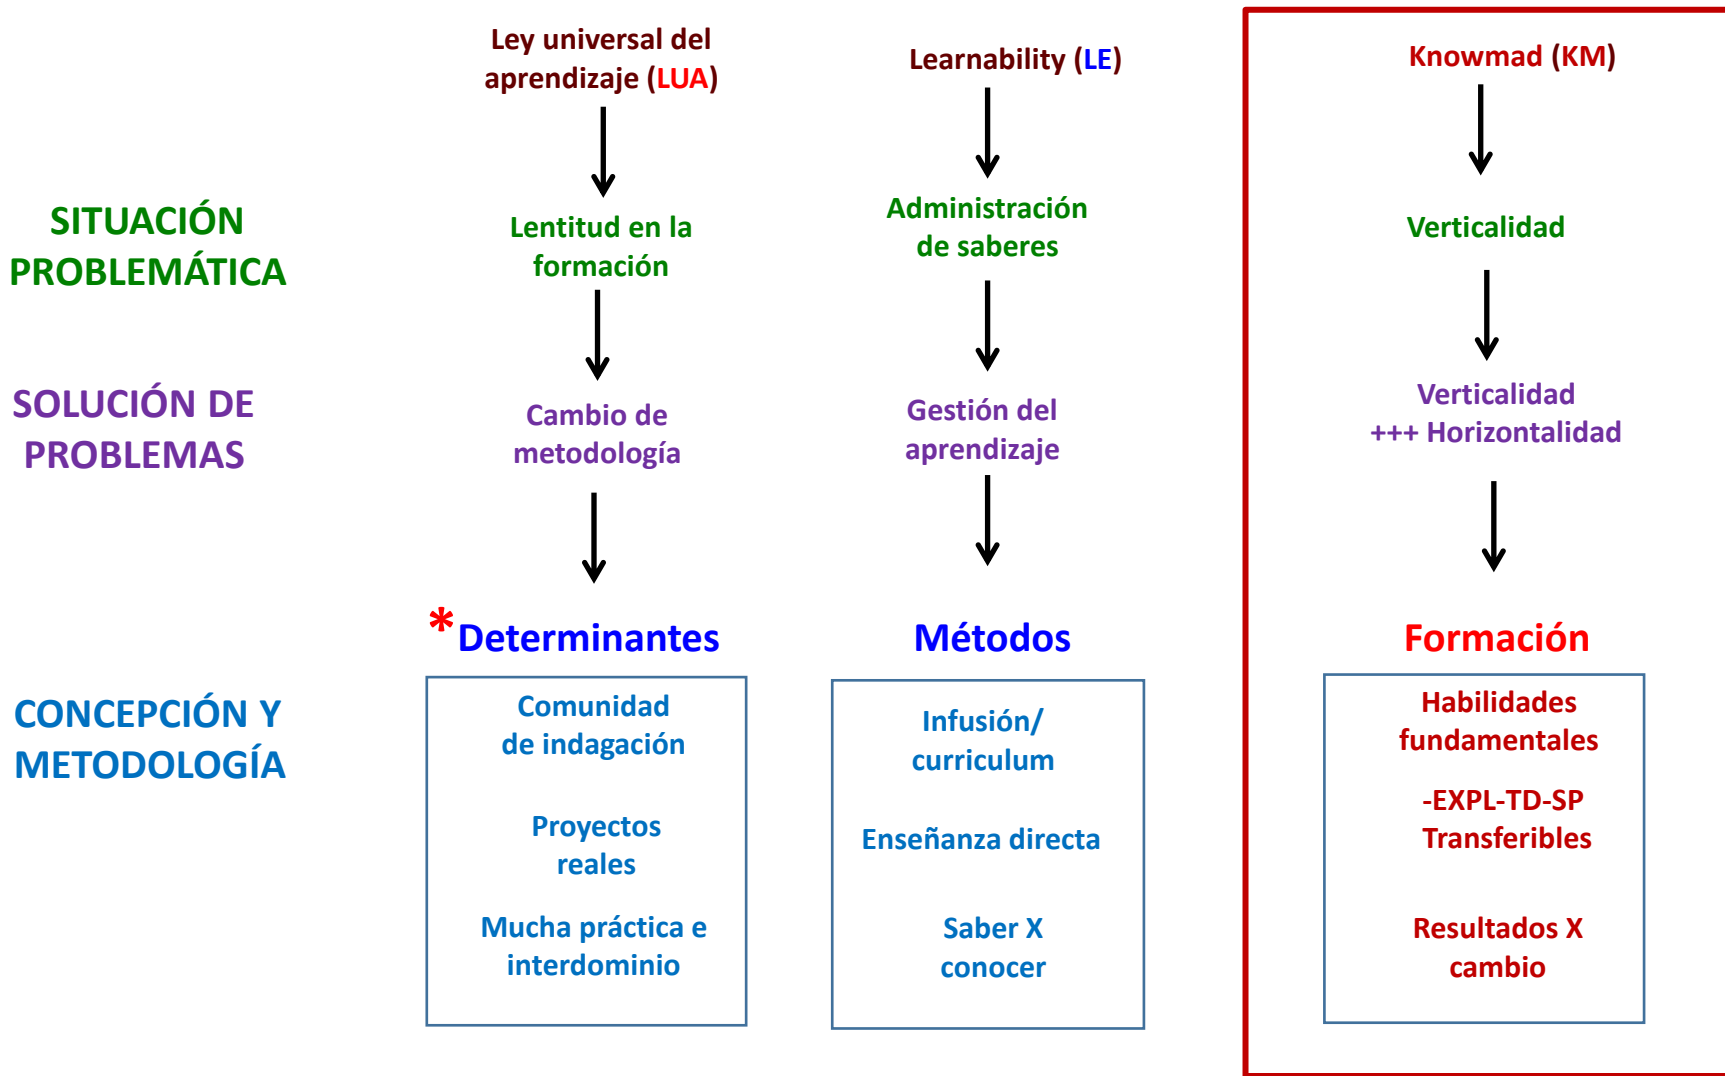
Ley universal del aprendizaje (LUA)

Learnability (LE)

Knowmad (KM)

SITUACIÓN PROBLEMÁTICA

Lentitud en la formación

Administración de saberes

Verticalidad

SOLUCIÓN DE PROBLEMAS

Cambio de metodología

Gestión del aprendizaje

Verticalidad +++ Horizontalidad

*Determinantes

Métodos

Formación

CONCEPCIÓN Y METODOLOGÍA

Comunidad de indagación

Proyectos reales

Mucha práctica e interdominio

Infusión/ curriculum

Enseñanza directa

Saber X conocer

Habilidades fundamentales

-EXPL-TD-SP Transferibles

Resultados X cambio